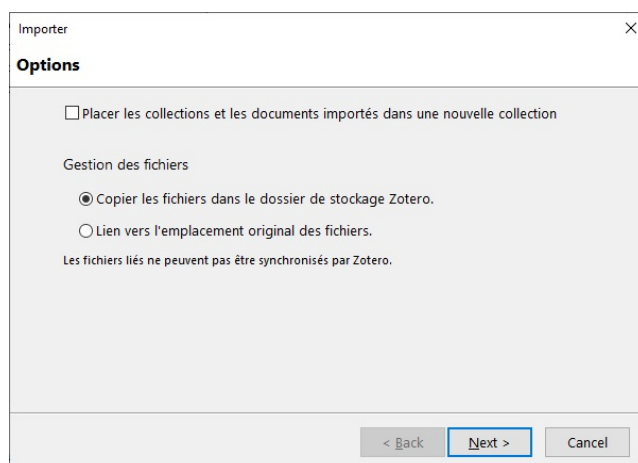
Importer

Options

Placer les collections et les documents importés dans une nouvelle collection

Gestion des fichiers

Copier les fichiers dans le dossier de stockage Zotero.

Lien vers l'emplacement original des fichiers.

Les fichiers liés ne peuvent pas être synchronisés par Zotero.

< Back

Next >

Cancel